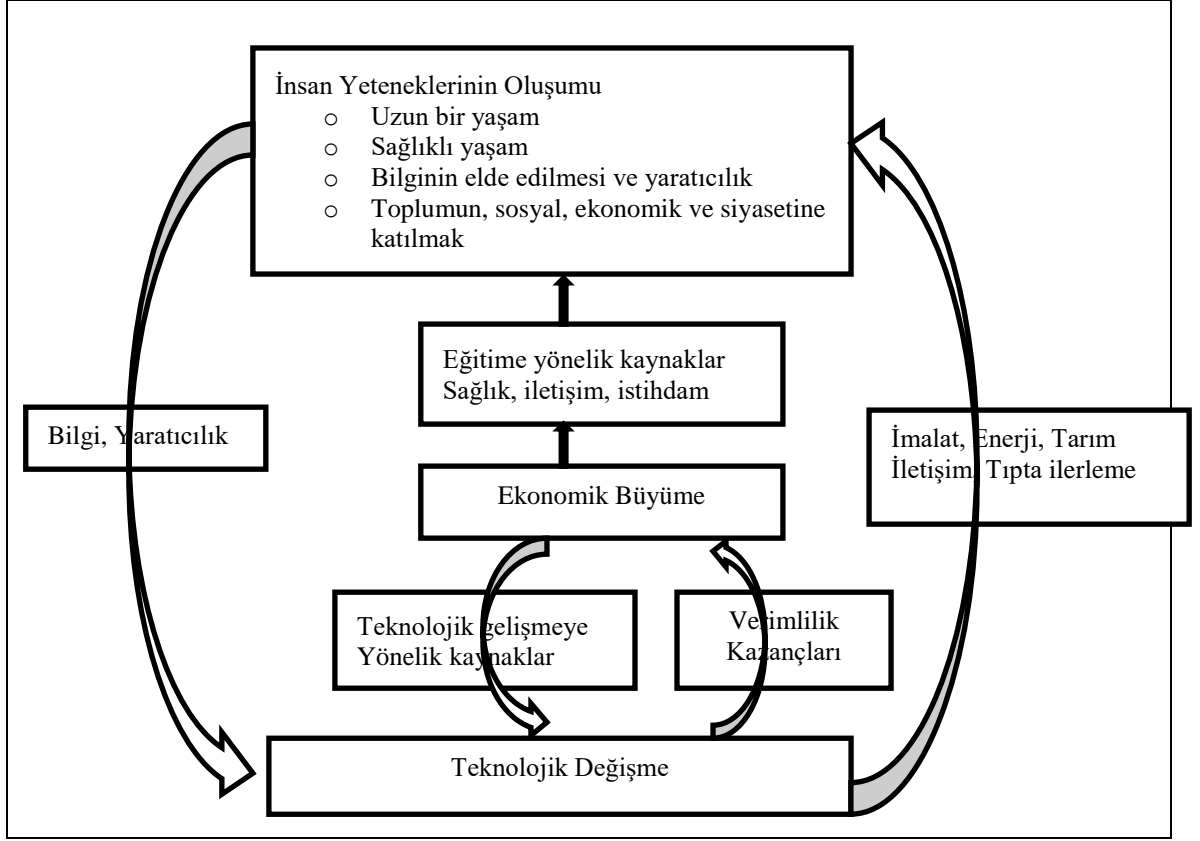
İnsan Yeteneklerinin Oluşumu

- Uzun bir yaşam
- Sağlıklı yaşam
- Bilginin elde edilmesi ve yaratıcılık
- Toplumun, sosyal, ekonomik ve siyasetine katılmak

Eğitime yönelik kaynaklar
Sağlık, iletişim, istihdam

Bilgi, Yaratıcılık

İmalat, Enerji, Tarım
İletişim, Tıpta ilerleme

Ekonomik Büyüme

Teknolojik gelişmeye
Yönelik kaynaklar

Verimlilik
Kazançları

Teknolojik Değişme